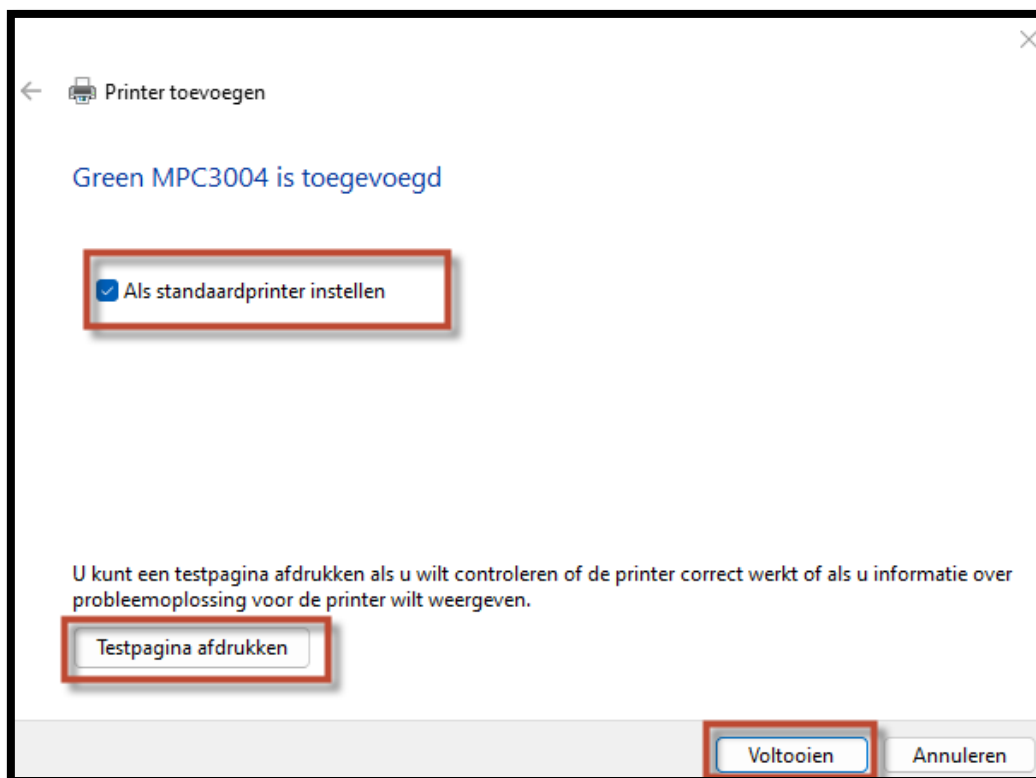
Printer toevoegen

Green MPC3004 is toegevoegd

Als standaardprinter instellen

U kunt een testpagina afdrukken als u wilt controleren of de printer correct werkt of als u informatie over probleemoplossing voor de printer wilt weergeven.

Testpagina afdrukken

Voltooien

Annuleren